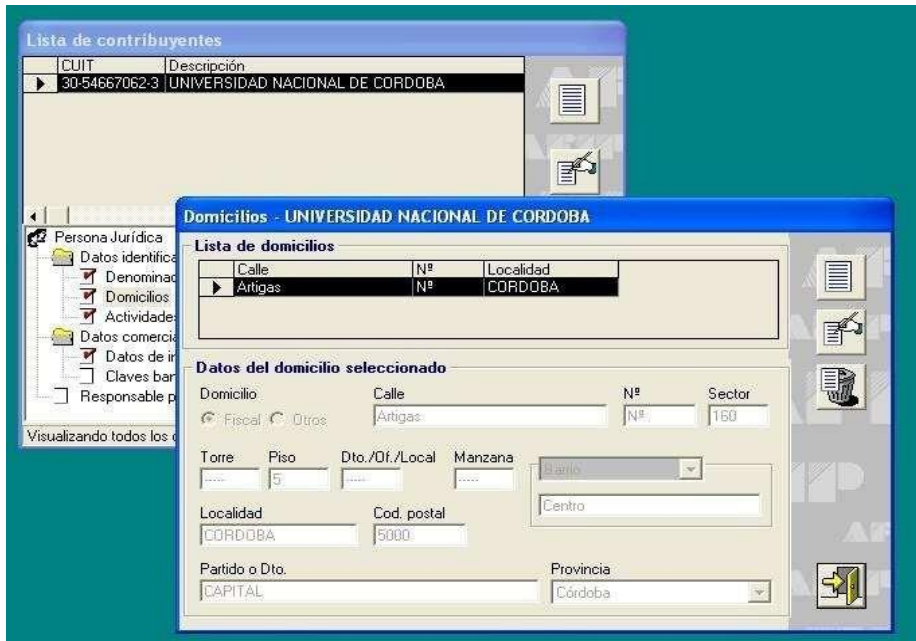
Lista de contribuyentes

| CUIT | Descripción |
|---|---|
| 30-54667062-3 | UNIVERSIDAD NACIONAL DE CORDOBA |

Persona Jurídica
Datos identifica
Denominad
Domicilios
Actividades
Datos comercia
Datos de ir
Claves bar
Responsable p
Visualizando todos los

Domicilios - UNIVERSIDAD NACIONAL DE CORDOBA

Lista de domicilios

| Calle | Nº | Localidad |
|---|---|---|
| Artigas | Nº | CORDOBA |

Datos del domicilio seleccionado

Domicilio
Fiscal Otros

Calle
Artigas

Nº
Nº

Sector
160

Torre
-----

Piso
5

Dto./Of./Local
-----

Manzana
-----

Barrio

Centro

Localidad
CORDOBA

Cod. postal
5000

Partido o Dto.
CAPITAL

Provincia
Córdoba